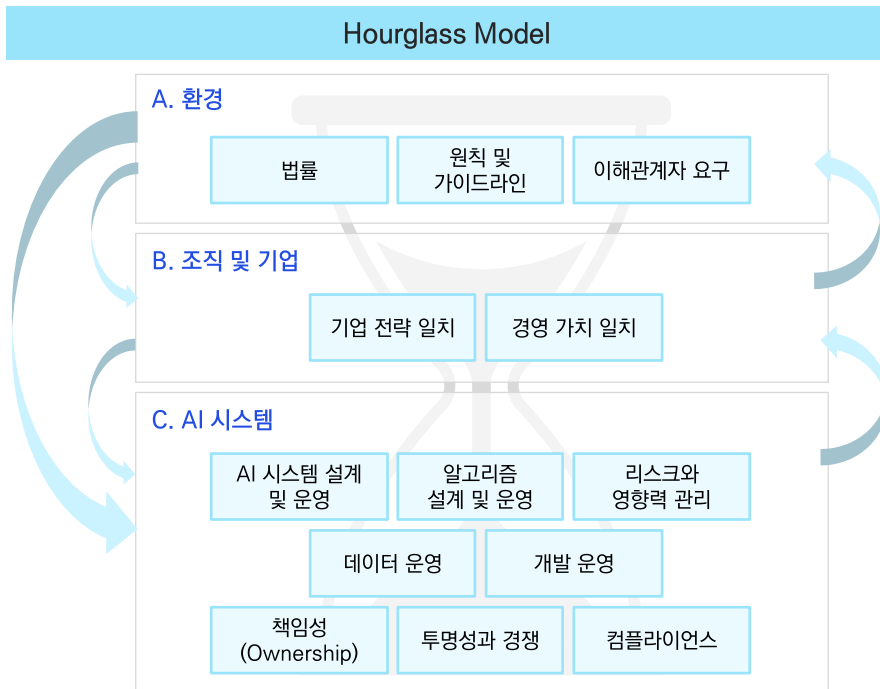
Hourglass Model

A. 환경

법률

원칙 및 가이드라인

이해관계자 요구

B. 조직 및 기업

기업 전략 일치

경영 가치 일치

C. AI 시스템

AI 시스템 설계 및 운영

알고리즘 설계 및 운영

리스크와 영향력 관리

데이터 운영

개발 운영

책임성 (Ownership)

투명성과 경쟁

컴플라이언스